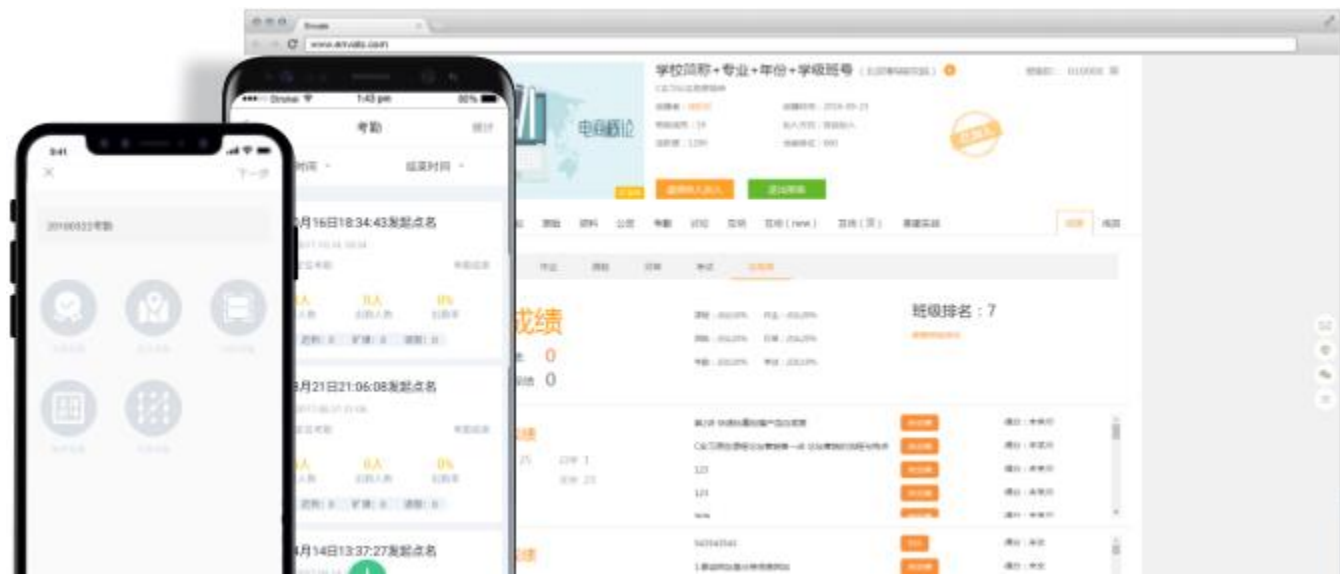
www.envato.com

学校简称+专业+年份+学级班号

电商概论

班级排名：7

成绩

0

0

1:43 pm

考勤

时间

结束时间

月16日18:34:43发起点名

月21日21:06:08发起点名

4月14日13:37:27发起点名

9:41

下一步

20180822考勤

123

121